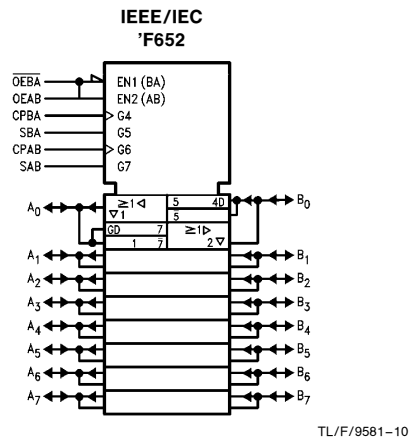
IEEE/IEC
'F652

$\overline{OEBA}$
OEAB
CPBA
SBA
CPAB
SAB

EN1 (BA)
EN2 (AB)
G4
G5
G6
G7

$A_0$
$\geq 1 \triangleleft$
$\nabla 1$
5
4D
5
GD
7
$\geq 1 \triangleright$
1
7
$2 \nabla$
$B_0$

$A_1$
$A_2$
$A_3$
$A_4$
$A_5$
$A_6$
$A_7$

$B_1$
$B_2$
$B_3$
$B_4$
$B_5$
$B_6$
$B_7$

TL/F/9581–10